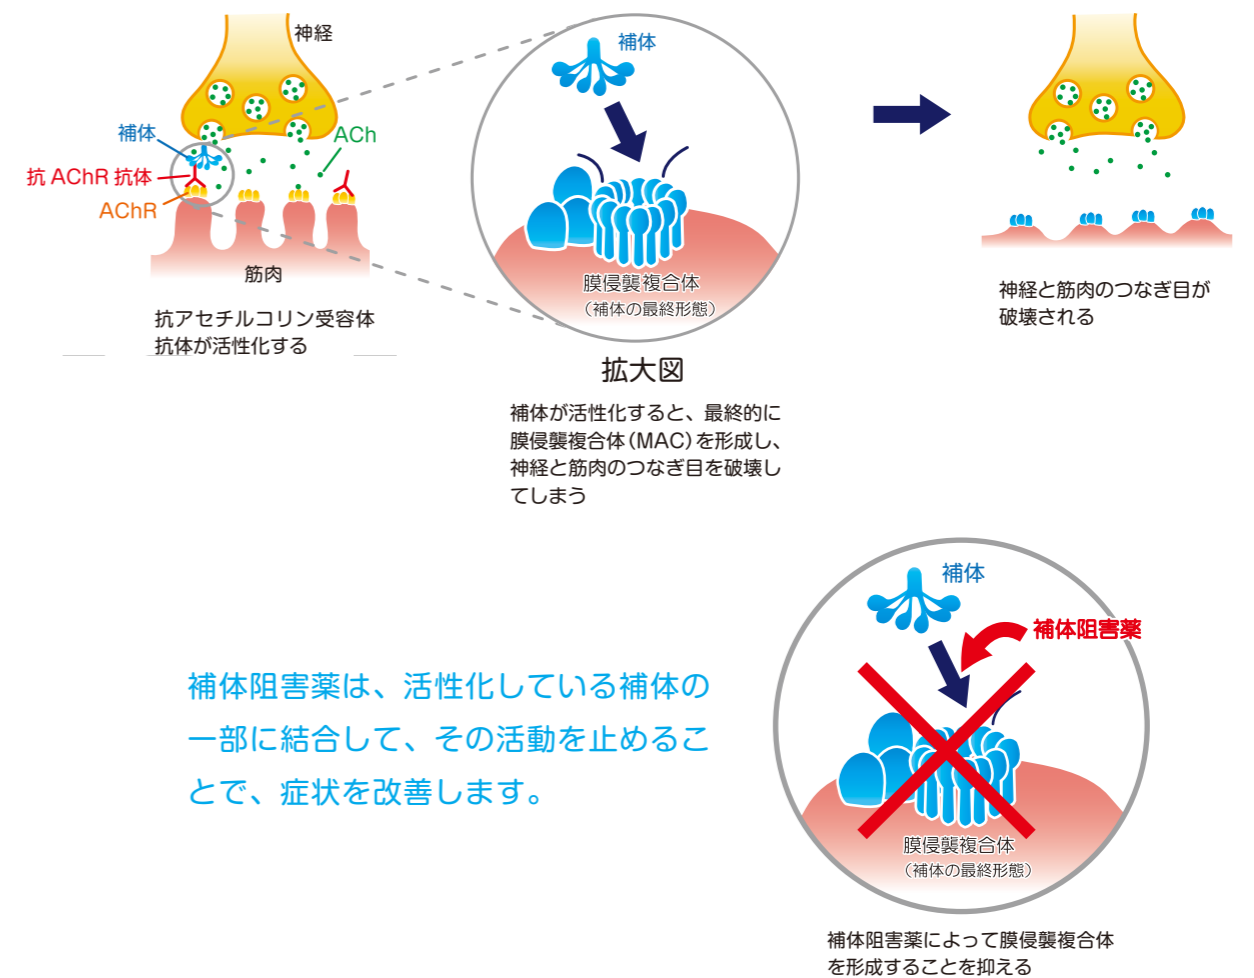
神経

補体

ACh

抗 AChR 抗体

AChR

筋肉

抗アセチルコリン受容体抗体が活性化する

補体

膜侵襲複合体
（補体の最終形態）

拡大図

補体が活性化すると、最終的に膜侵襲複合体（MAC）を形成し、神経と筋肉のつなぎ目を破壊してしまう

神経と筋肉のつなぎ目が破壊される

補体阻害薬は、活性化している補体の一部に結合して、その活動を止めることで、症状を改善します。

補体

補体阻害薬

膜侵襲複合体
（補体の最終形態）

補体阻害薬によって膜侵襲複合体を形成することを抑える